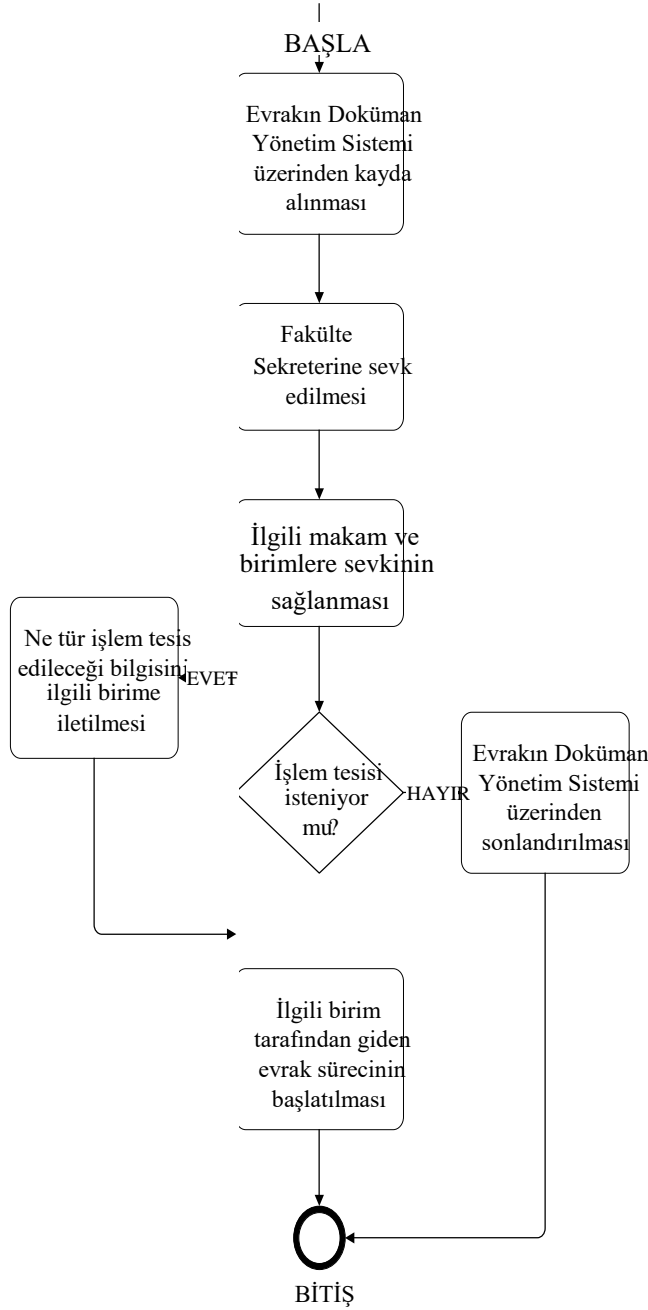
BAŞLA

Evrakın Doküman Yönetim Sistemi üzerinden kayda alınması

Fakülte Sekreterine sevk edilmesi

İlgili makam ve birimlere sevkinin sağlanması

Ne tür işlem tesis edileceği bilgisini ilgili birime iletilmesi

EVET

İşlem tesisi isteniyor mu?

HAYIR

Evrakın Doküman Yönetim Sistemi üzerinden sonlandırılması

İlgili birim tarafından giden evrak sürecinin başlatılması

BİTİŞ